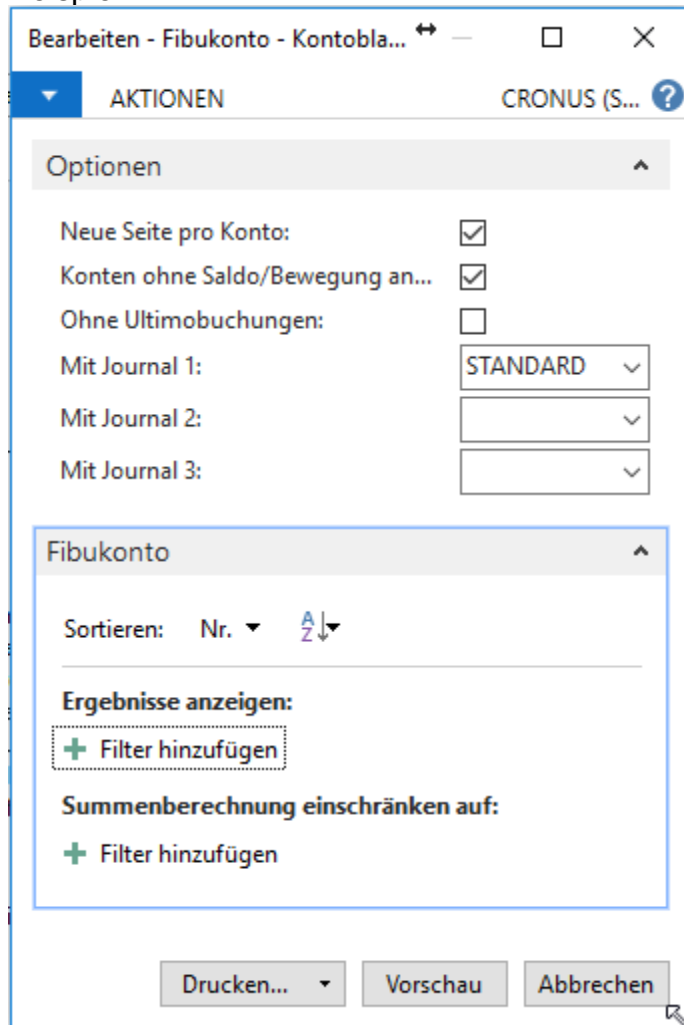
Bearbeiten - Fibukonto - Kontobla...

AKTIONEN

CRONUS (S...

Optionen

Neue Seite pro Konto:
Konten ohne Saldo/Bewegung an...
Ohne Ultimobuchungen:
Mit Journal 1: STANDARD
Mit Journal 2:
Mit Journal 3:

Fibukonto

Sortieren: Nr.

Ergebnisse anzeigen:

Filter hinzufügen

Summenberechnung einschränken auf:

Filter hinzufügen

Drucken...

Vorschau

Abbrechen